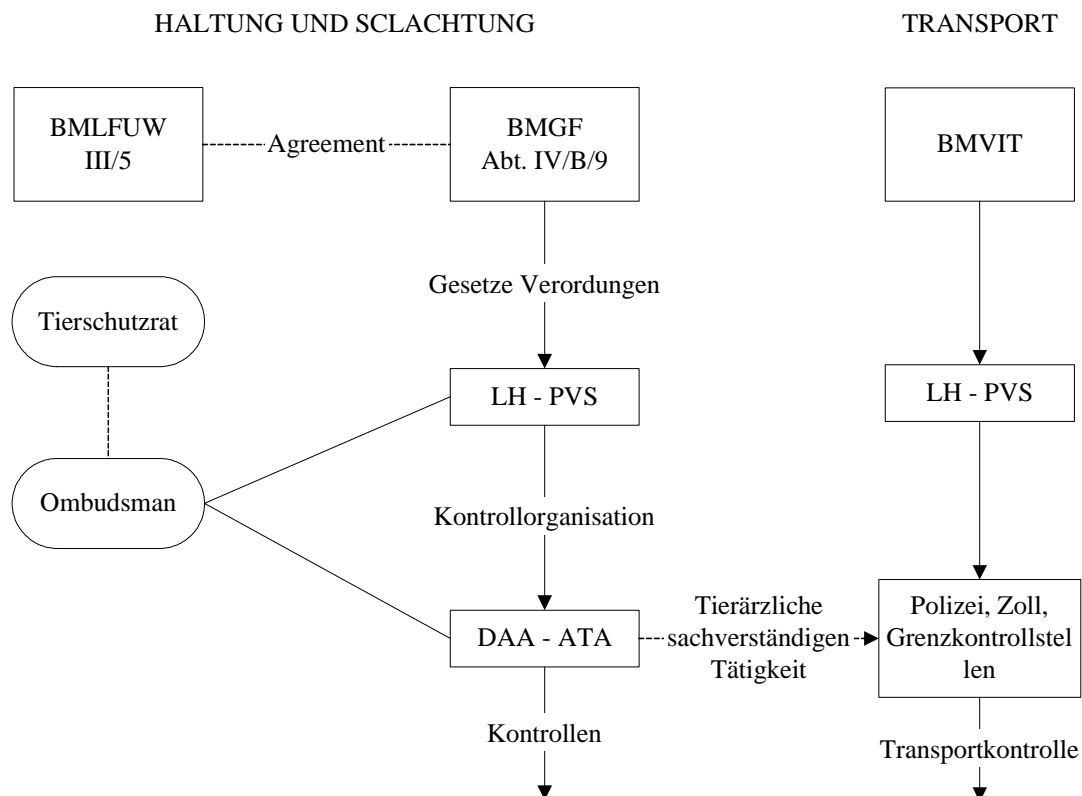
HALTUNG UND SCLACHTUNG

TRANSPORT

BMLFUW III/5

Agreement

BMGF Abt. IV/B/9

BMVIT

Gesetze Verordungen

Tierschutzrat

LH - PVS

LH - PVS

Ombudsman

Kontrollorganisation

DAA - ATA

Tierärzliche sachverständigen Tätigkeit

Polizei, Zoll, Grenzkontrollstel len

Kontrollen

Transportkontrolle